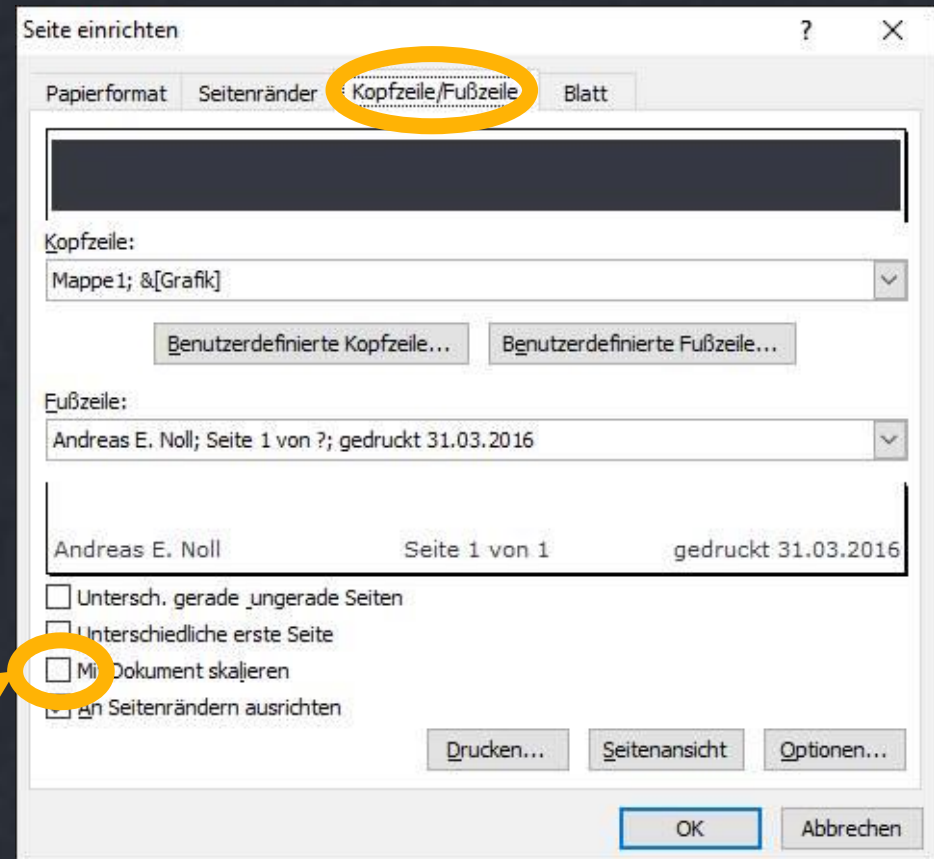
Seite einrichten

?

X

Papierformat

Seitenränder

Kopfzeile/Fußzeile

Blatt

Kopfzeile:

Mappe1; &[Grafik]

Benutzerdefinierte Kopfzeile...

Benutzerdefinierte Fußzeile...

Fußzeile:

Andreas E. Noll; Seite 1 von ?; gedruckt 31.03.2016

Andreas E. Noll

Seite 1 von 1

gedruckt 31.03.2016

Untersch. gerade ungerade Seiten

Unterschiedliche erste Seite

Mit Dokument skalieren

An Seitenrändern ausrichten

Drucken...

Seitenansicht

Optionen...

OK

Abbrechen